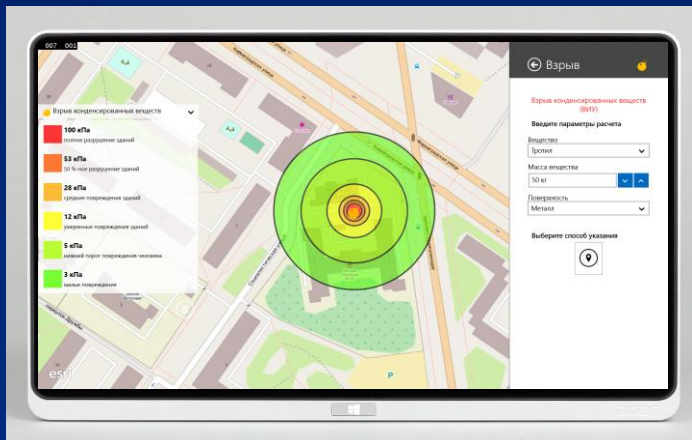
007 001

Взрыв конденсированных веществ

100 кПа
полное разрушение зданий

53 кПа
50 % -ное разрушение зданий

28 кПа
средние повреждения зданий

12 кПа
умеренные повреждения зданий

5 кПа
нижний порог повреждения человека

3 кПа
малые повреждения

esri

Взрыв

Взрыв конденсированных веществ (ВКВ)

Введите параметры расчета

Вещество
Тротил

Масса вещества
50 кг

Поверхность
Металл

Выберите способ указания